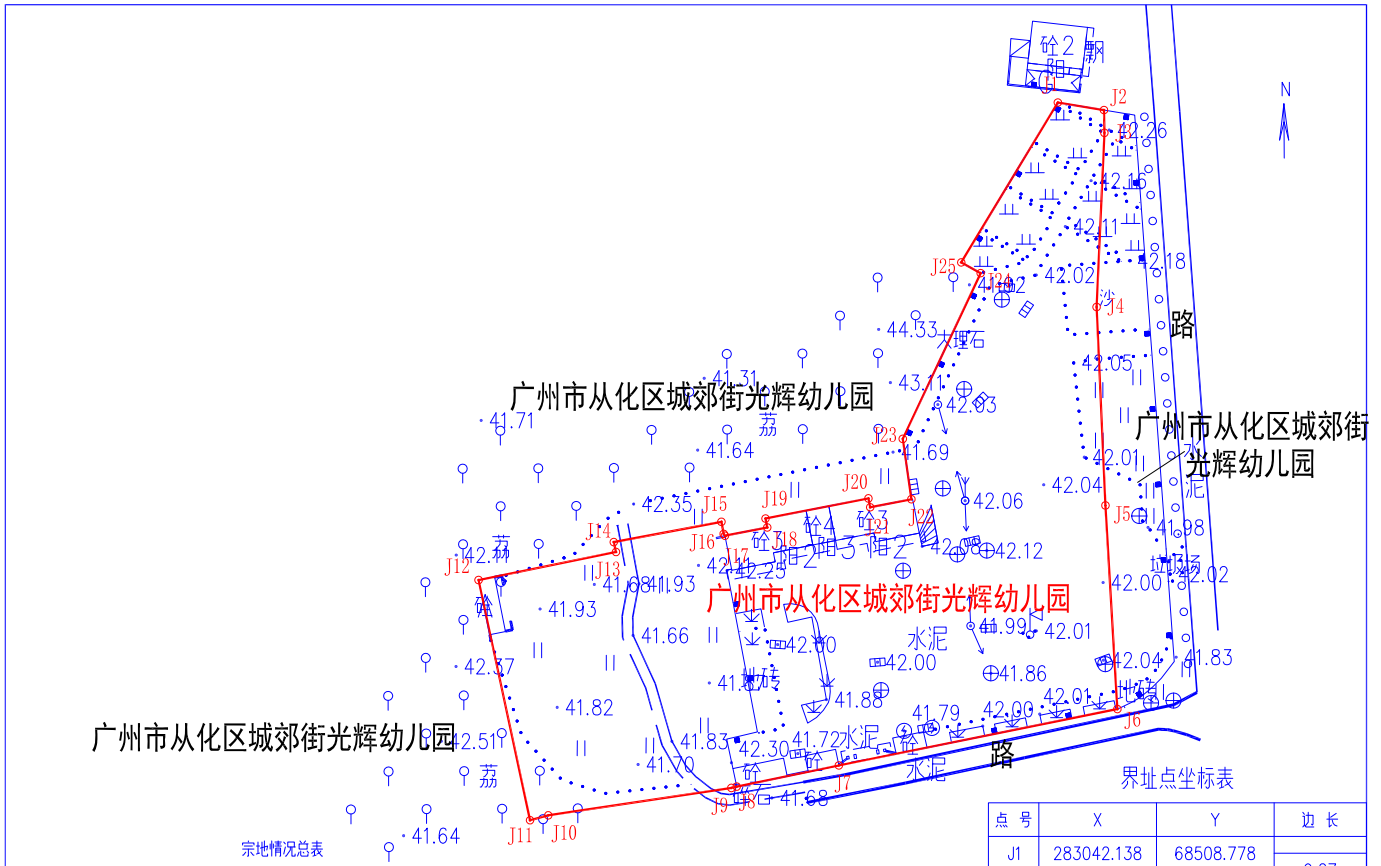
砼2 飘
阳
J1
J2
N
42.26
42.16
42.11
42.18
J25
J24
41.62
42.02
沙
J4
路
44.33
大理石
41.31
42.05
广州市从化区城郊街光辉幼儿园
43.11
42.83
广州市从化区城郊街
41.71
荔
J23
41.69
光辉幼儿园
41.64
42.01
J20
42.04
42.35
J19
42.06
J15
J5
J14
砼4
砼3
J21
J22
41.98
J16
砼
J18
阳2
阳3
阳2
42.12
荔
J12
42.11
J17
J13
42.23
42.25
42.02
41.68
41.93
广州市从化区城郊街光辉幼儿园
42.00
砼
41.93
41.66
水泥
41.99
42.01
42.00
42.00
42.37
41.86
42.04
41.83
41.88
41.82
41.79
42.00
42.01
J6
广州市从化区城郊街光辉幼儿园
42.51
41.83
42.30
41.72
水泥
荔
41.70
砼
J7
水泥
路
界址点坐标表
41.68
J9
J8
J11
J10
41.64
宗地情况总表

| 点 号 | X | Y | 边 长 |
|---|---|---|---|
| J1 | 283042.138 | 68508.778 | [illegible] |